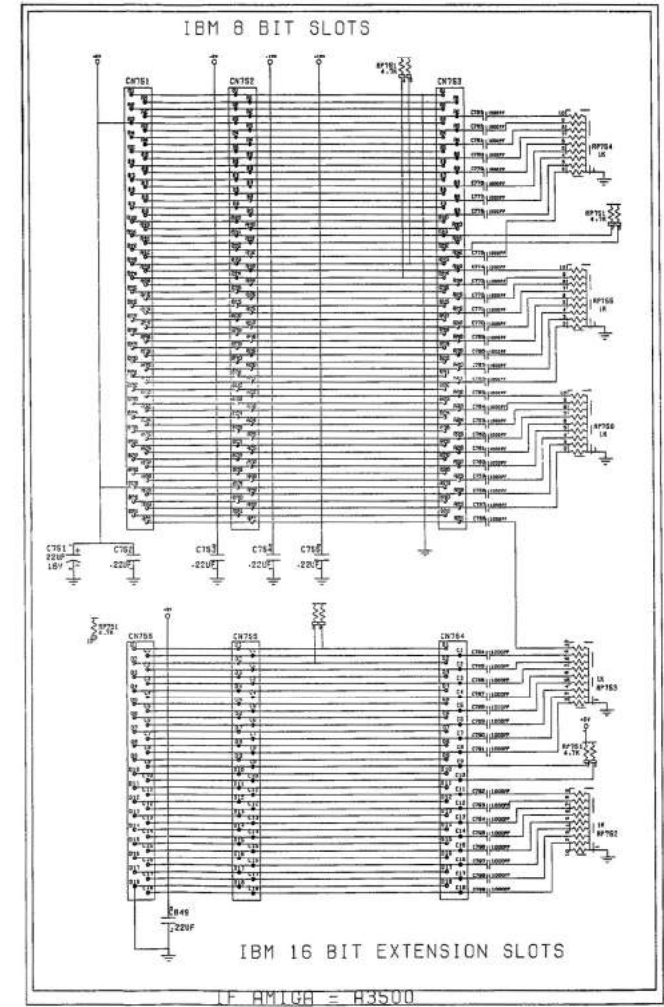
IBM 8 BIT SLOTS

CN751

CN752

CN753

RP751 4.7K

RP754 1K

RP751 4.7K

RP755 1K

RP756 1K

C751 22UF 16V

C752 .22UF

C753 .22UF

C754 .22UF

C755 .22UF

RP751 4.7K

CN756

CN755

CN754

1K RP753

+5V

RP751 4.7K

1K RP752

C849 .22UF

IBM 16 BIT EXTENSION SLOTS

IF AMIGA = A3500